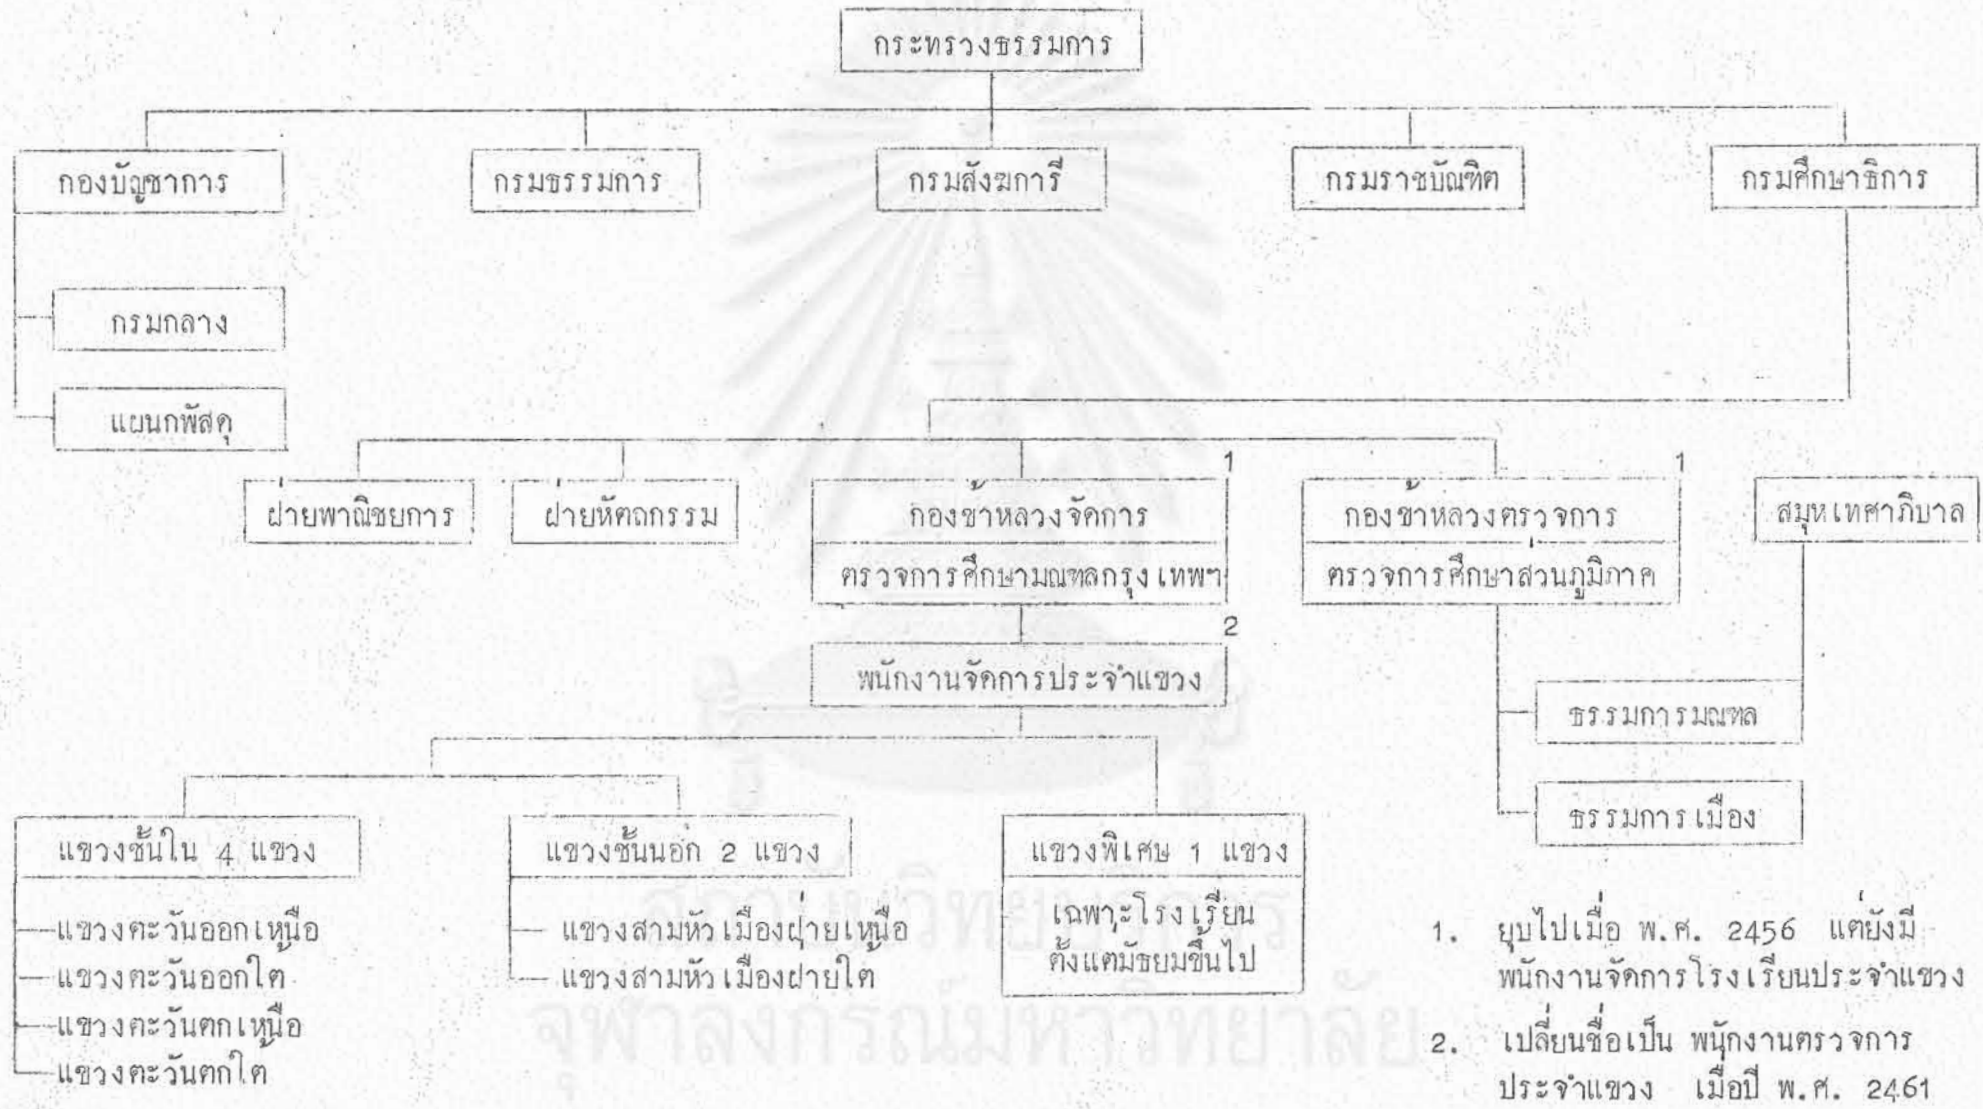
กระทรวงธรรมการ

กองบัญชาการ

กรมธรรมการ

กรมสังฆการี

กรมราชบัณฑิต

กรมศึกษาธิการ

กรมกลาง

แผนกพัสดุ

ฝ่ายพาณิชยการ

ฝ่ายหัตถกรรม

กองข้าหลวงจัดการ 1

ตรวจการศึกษามณฑลกรุงเทพฯ

กองข้าหลวงตรวจการ 1

ตรวจการศึกษาส่วนภูมิภาค

สมุหเทศาภิบาล

พนักงานจัดการประจำแขวง 2

ธรรมการมณฑล

ธรรมการเมือง

แขวงชั้นใน 4 แขวง

แขวงตะวันออกเหนือ

แขวงตะวันออกใต้

แขวงตะวันตกเหนือ

แขวงตะวันตกใต้

แขวงชั้นนอก 2 แขวง

แขวงสามหัวเมืองฝ่ายเหนือ

แขวงสามหัวเมืองฝ่ายใต้

แขวงพิเศษ 1 แขวง

เฉพาะโรงเรียนตั้งแต่มัธยมขึ้นไป

1. ยุบไปเมื่อ พ.ศ. 2456 แต่ยังมีพนักงานจัดการโรงเรียนประจำแขวง

2. เปลี่ยนชื่อเป็น พนักงานตรวจการประจำแขวง เมื่อปี พ.ศ. 2461